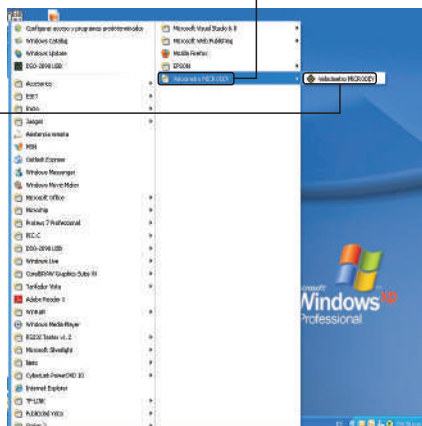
Configurar acceso y programas predeterminados
Windows Catalog
Windows Update
DSO-2090 USB
Accesorios
ESET
Indio
Juegos
Asistencia remota
MSN
Outlook Express
Windows Messenger
Windows Movie Maker
Microsoft Office
Hiosetup
Proteus 7 Professional
PIC C
DSO-2090 USB
Windows Live
CorelDRAW Graphics Suite X4
Tyrolular Vista
Adobe Reader 9
WINRAR
Windows Media Player
RS232 Tester v1.2
Microsoft Silverlight
Nero
CyberLink PowerDVD 10
Internet Explorer
TP-LINK
PLEXDOS FRIX
Microsoft Visual Studio 6.0
Microsoft Web Publishing
Mozilla Firefox
EPSON
Velocimetro MICROSOY
Velocimetro MICROSOY
Windows XP
Professional